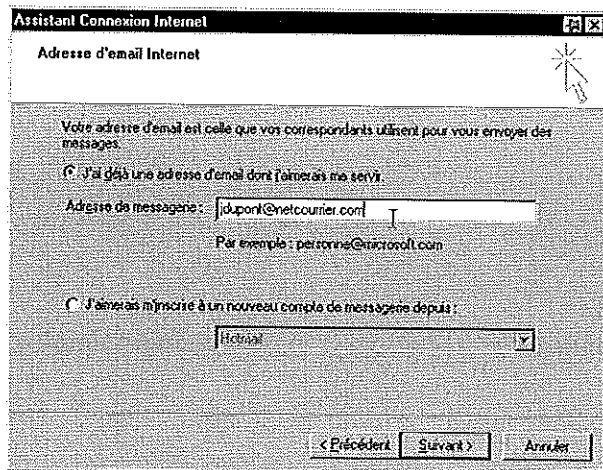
Assistant Connexion Internet

Adresse d'email Internet

Votre adresse d'email est celle que vos correspondants utilisent pour vous envoyer des messages.

J'ai déjà une adresse d'email dont j'aimerais me servir.

Adresse de messagerie : jdupont@netcourrier.com

Par exemple : personne@microsoft.com

J'aimerais m'inscrire à un nouveau compte de messagerie depuis :

Hotmail

< Précédent | Suivant > | Annuler